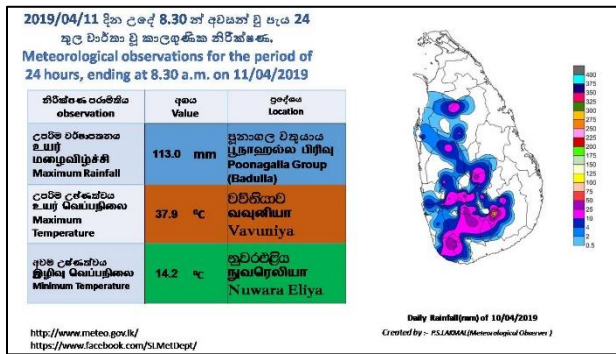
2019/04/11 දින උදේ 8.30 න් අවසන් වූ පැය 24 තුළ වාර්තා වූ කාලගුණික නිරීක්ෂණ.
Meteorological observations for the period of 24 hours, ending at 8.30 a.m. on 11/04/2019

| නිරීක්ෂණ පරාමිතිය observation | අගය Value | ප්‍රදේශය Location |
|---|---|---|
| උපරිම වර්ෂාපතනය உயர் மழைவீழ்ச்சி Maximum Rainfall | 113.0 mm | පූනාගල වතුයාය பூனாகலை பிரிவு Poonagalla Group (Badulla) |
| උපරිම උෂ්ණත්වය உயர் வெப்பநிலை Maximum Temperature | 37.9 °C | වව්නියාව வவுனியா Vavuniya |
| අවම උෂ්ණත්වය இழிவு வெப்பநிலை Minimum Temperature | 14.2 °C | නුවරඑළිය நுவரெலியா Nuwara Eliya |

400
375
350
325
300
275
250
225
200
175
150
125
100
75
50
25
10
5
2
0.5

http://www.meteo.gov.lk/
https://www.facebook.com/SLMetDept/

Daily Rainfall(mm) of 10/04/2019
Created by :- P.S.LAKMAL(Meteorological Observer)